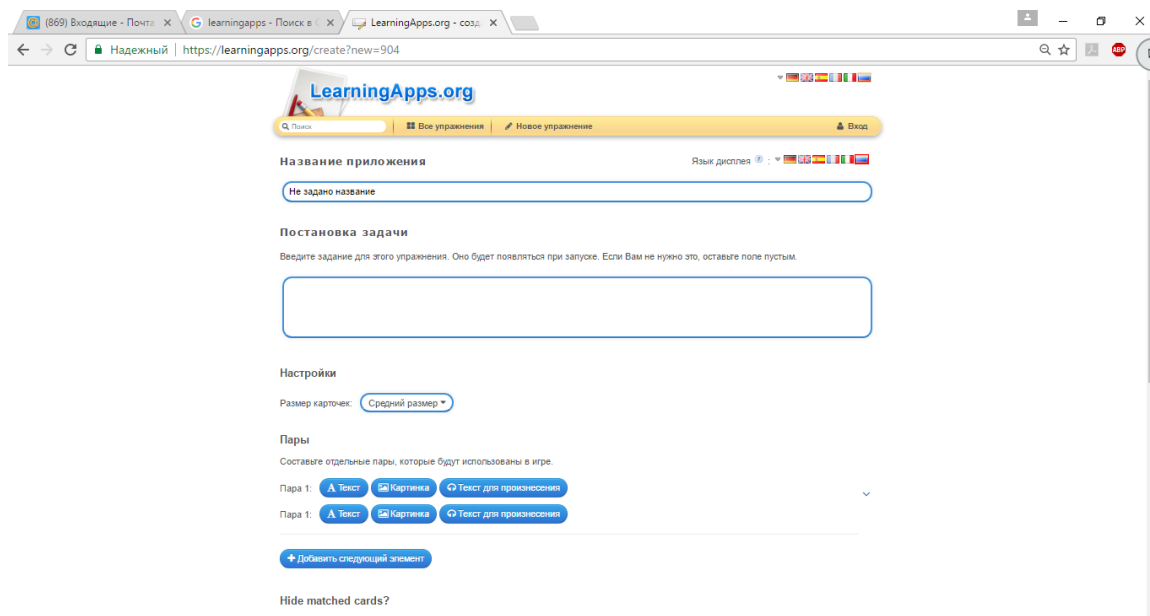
(869) Входящие - Почта ×
learningapps - Поиск в ×
LearningApps.org - созд ×

Надежный | https://learningapps.org/create?new=904

ABP

LearningApps.org

Поиск
Все упражнения
Новое упражнение
Вход

Название приложения

Язык дисплея

Не задано название

Постановка задачи

Введите задание для этого упражнения. Оно будет появляться при запуске. Если Вам не нужно это, оставьте поле пустым.

Настройки

Размер карточек: Средний размер

Пары

Составьте отдельные пары, которые будут использованы в игре.

Пара 1: Текст Картинка Текст для произнесения

Пара 1: Текст Картинка Текст для произнесения

Добавить следующий элемент

Hide matched cards?